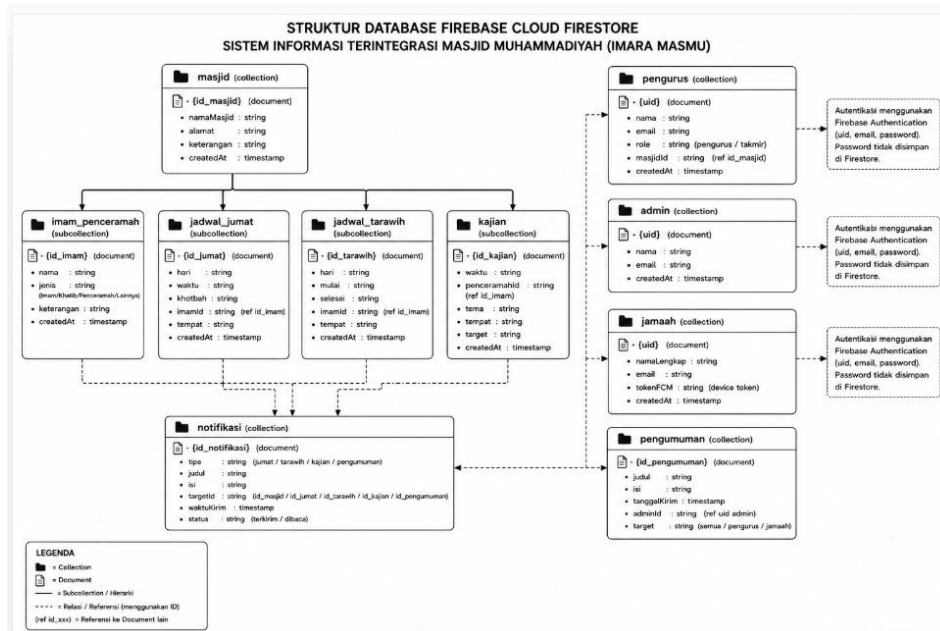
STRUKTUR DATABASE FIREBASE CLOUD FIRESTORE
SISTEM INFORMASI TERINTEGRASI MASJID MUHAMMADIYAH (IMARA MASMU)

masjid (collection)
- {id_masjid} (document)
• namaMasjid : string
• alamat : string
• keterangan : string
• createdAt : timestamp

imam_penceramah (subcollection)
- {id_imam} (document)
• nama : string
• jenis : string (Imam/Khatib/Penceramah/Lainnya)
• keterangan : string
• createdAt : timestamp

jadwal_jumat (subcollection)
- {id_jumat} (document)
• hari : string
• waktu : string
• khotbah : string
• imamId : string (ref id_imam)
• tempat : string
• createdAt : timestamp

jadwal_tarawih (subcollection)
- {id_tarawih} (document)
• hari : string
• mulai : string
• selesai : string
• imamId : string (ref id_imam)
• tempat : string
• createdAt : timestamp

kajian (subcollection)
- {id_kajian} (document)
• waktu : string
• penceramahId : string (ref id_imam)
• tema : string
• tempat : string
• target : string
• createdAt : timestamp

pengurus (collection)
- {uid} (document)
• nama : string
• email : string
• role : string (pengurus / takmir)
• masjidId : string (ref id_masjid)
• createdAt : timestamp

Autentikasi menggunakan Firebase Authentication (uid, email, password). Password tidak disimpan di Firestore.

admin (collection)
- {uid} (document)
• nama : string
• email : string
• createdAt : timestamp

Autentikasi menggunakan Firebase Authentication (uid, email, password). Password tidak disimpan di Firestore.

jamaah (collection)
- {uid} (document)
• namaLengkap : string
• email : string
• tokenFCM : string (device token)
• createdAt : timestamp

Autentikasi menggunakan Firebase Authentication (uid, email, password). Password tidak disimpan di Firestore.

notifikasi (collection)
- {id_notifikasi} (document)
• tipe : string (jumat / tarawih / kajian / pengumuman)
• judul : string
• isi : string
• targetId : string (id_masjid / id_jumat / id_tarawih / id_kajian / id_pengumuman)
• waktuKirim : timestamp
• status : string (terkirim / dibaca)

pengumuman (collection)
- {id_pengumuman} (document)
• judul : string
• isi : string
• tanggalKirim : timestamp
• adminId : string (ref uid admin)
• target : string (semua / pengurus / jamaah)

LEGENDA
= Collection
= Document
= Subcollection / Hierarki
= Relasi / Referensi (menggunakan ID)
(ref id_xxx) = Referensi ke Document lain